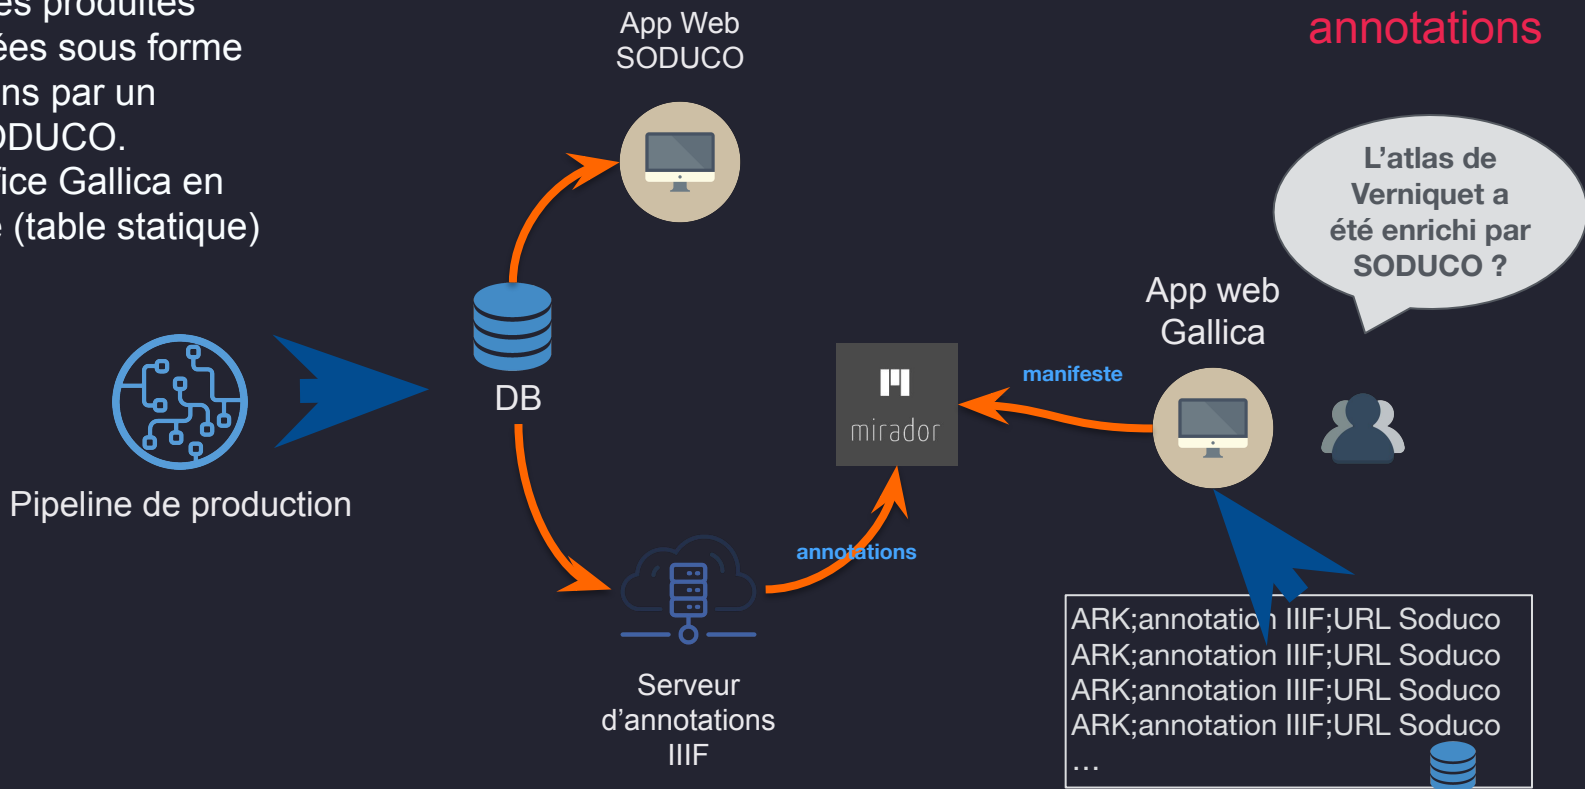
es produites
ées sous forme
ns par un
DUCO.
ice Gallica en
(table statique)

App Web
SODUCO

annotations

L'atlas de Verniquet a été enrichi par SODUCO ?

App web
Gallica

DB

Pipeline de production

mirador

manifeste

annotations

Serveur
d'annotations
IIIF

ARK;annotatio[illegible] IIIF;URL Soduco
ARK;annotation IIIF;URL Soduco
ARK;annotation IIIF;URL Soduco
ARK;annotation IIIF;URL Soduco
...